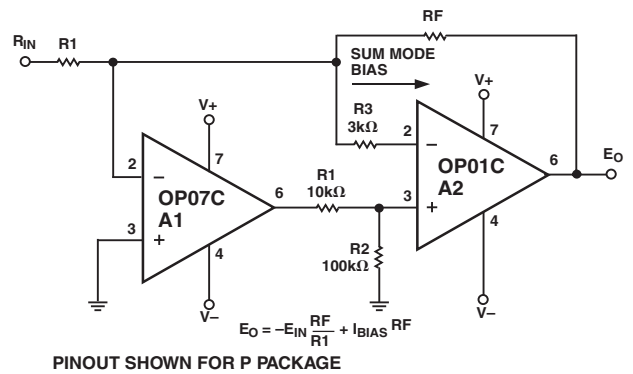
$R_{IN}$ R1

RF

SUM MODE BIAS

V+

R3 3kΩ

2

7

6

$E_O$

OP01C A2

2

V+

7

OP07C A1

6

R1 10kΩ

3

3

4

4

R2 100kΩ

V–

V–

$E_O = -E_{IN}\frac{RF}{R1} + I_{BIAS}RF$

PINOUT SHOWN FOR P PACKAGE